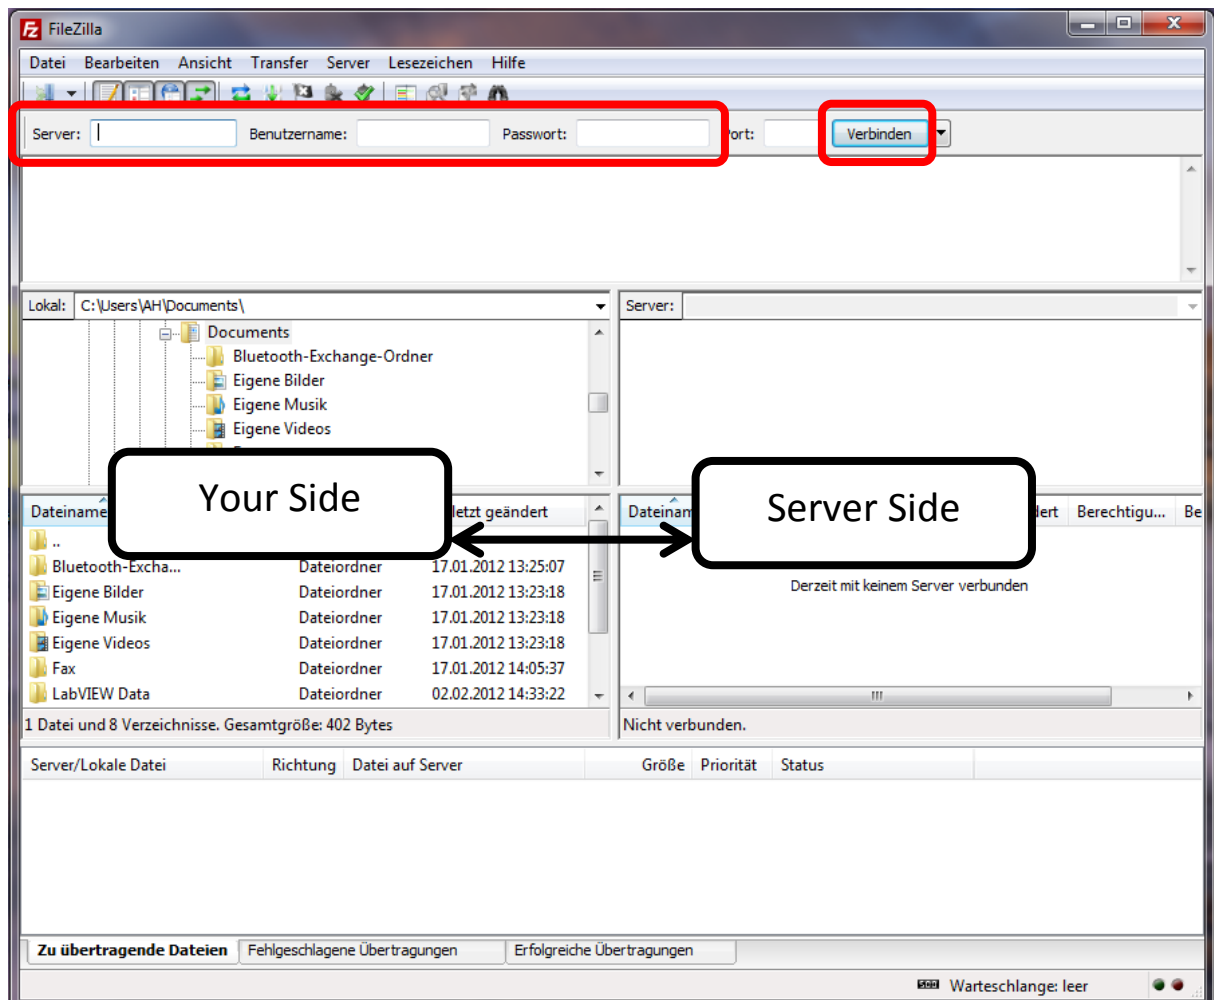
FileZilla

Datei Bearbeiten Ansicht Transfer Server Lesezeichen Hilfe

Server: Benutzername: Passwort: ort: Verbinden

Lokal: C:\Users\AH\Documents\

Documents
Bluetooth-Exchange-Ordner
Eigene Bilder
Eigene Musik
Eigene Videos

Server:

Your Side

Server Side

| Dateiname | | letzt geändert |
|---|---|---|
| .. | | |
| Bluetooth-Excha... | Dateiordner | 17.01.2012 13:25:07 |
| Eigene Bilder | Dateiordner | 17.01.2012 13:23:18 |
| Eigene Musik | Dateiordner | 17.01.2012 13:23:18 |
| Eigene Videos | Dateiordner | 17.01.2012 13:23:18 |
| Fax | Dateiordner | 17.01.2012 14:05:37 |
| LabVIEW Data | Dateiordner | 02.02.2012 14:33:22 |

1 Datei und 8 Verzeichnisse. Gesamtgröße: 402 Bytes

Dateinam dert Berechtigu... Be

Derzeit mit keinem Server verbunden

Nicht verbunden.

| Server/Lokale Datei | Richtung | Datei auf Server | Größe | Priorität | Status |
|---|---|---|---|---|---|

Zu übertragende Dateien Fehlgeschlagene Übertragungen Erfolgreiche Übertragungen

Warteschlange: leer